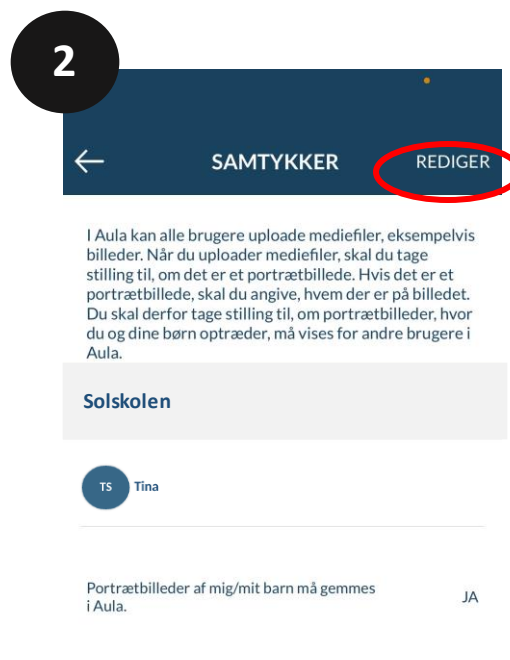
2

SAMTYKKER

REDIGER

I Aula kan alle brugere uploade mediefiler, eksempelvis billeder. Når du uploader mediefiler, skal du tage stilling til, om det er et portrætbillede. Hvis det er et portrætbillede, skal du angive, hvem der er på billedet. Du skal derfor tage stilling til, om portrætbilleder, hvor du og dine børn optræder, må vises for andre brugere i Aula.

Solskolen

TS Tina

Portrætbilleder af mig/mit barn må gemmes i Aula.

JA